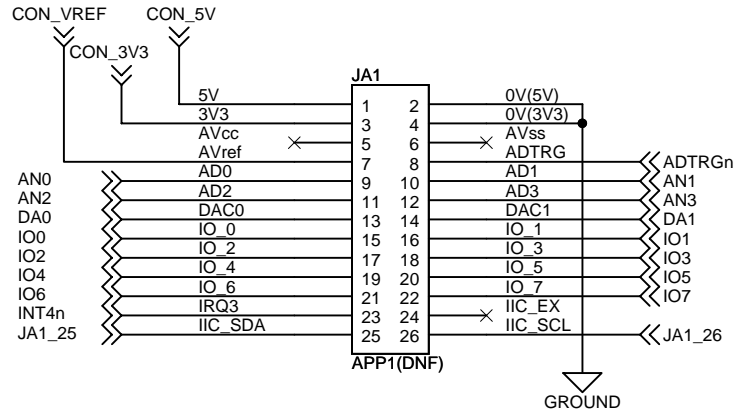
CON_VREF CON_5V
CON_3V3

JA1

| Signal | Pin | Pin | Signal |
|---|---|---|---|
| 5V | 1 | 2 | 0V(5V) |
| 3V3 | 3 | 4 | 0V(3V3) |
| AVcc | 5 | 6 | AVss |
| AVref | 7 | 8 | ADTRG |
| AD0 | 9 | 10 | AD1 |
| AD2 | 11 | 12 | AD3 |
| DAC0 | 13 | 14 | DAC1 |
| IO_0 | 15 | 16 | IO_1 |
| IO_2 | 17 | 18 | IO_3 |
| IO_4 | 19 | 20 | IO_5 |
| IO_6 | 21 | 22 | IO_7 |
| IRQ3 | 23 | 24 | IIC_EX |
| IIC_SDA | 25 | 26 | IIC_SCL |

AN0
AN2
DA0
IO0
IO2
IO4
IO6
INT4n
JA1_25

ADTRGn
AN1
AN3
DA1
IO1
IO3
IO5
IO7
JA1_26

APP1(DNF)

GROUND